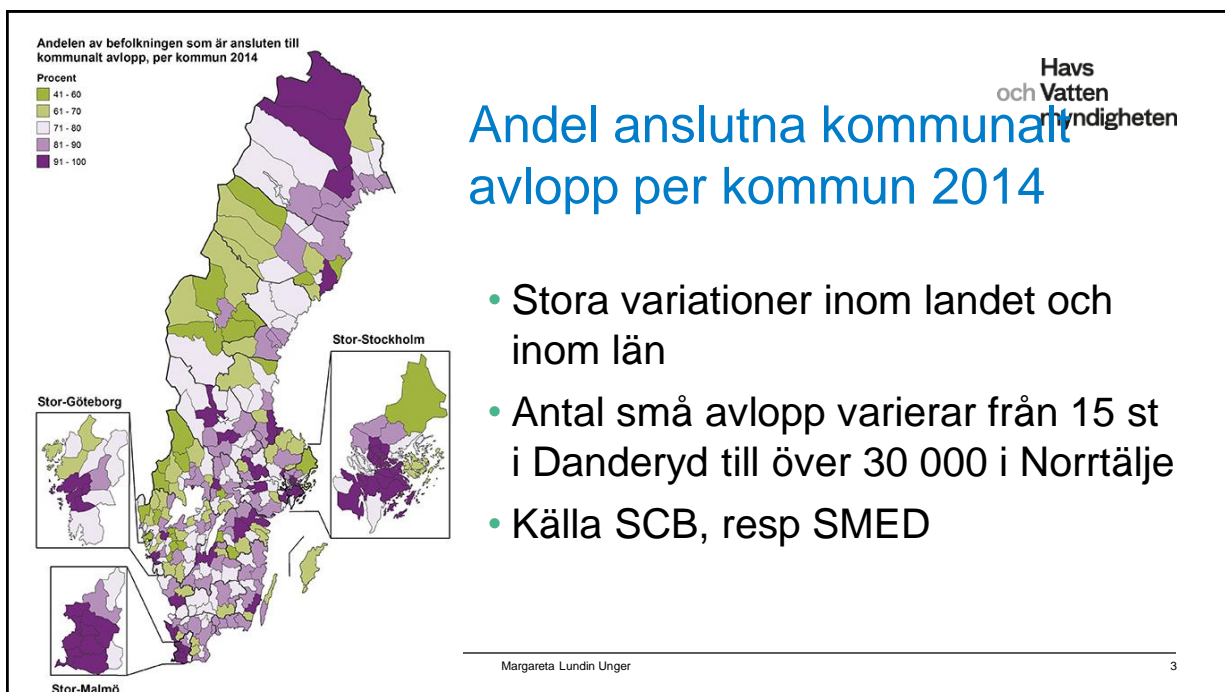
Andelen av befolkningen som är ansluten till kommunalt avlopp, per kommun 2014

Procent
41 - 60
61 - 70
71 - 80
81 - 90
91 - 100

Stor-Stockholm

Stor-Göteborg

Stor-Malmö

Havs och Vatten myndigheten

Andel anslutna kommunalt avlopp per kommun 2014

• Stora variationer inom landet och inom län
• Antal små avlopp varierar från 15 st i Danderyd till över 30 000 i Norrtälje
• Källa SCB, resp SMED

Margareta Lundin Unger

3